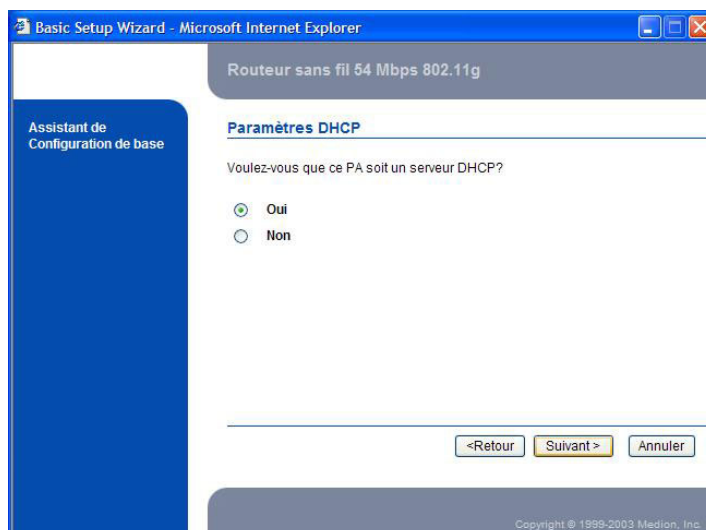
Basic Setup Wizard - Microsoft Internet Explorer

Routeur sans fil 54 Mbps 802.11g

Assistant de Configuration de base

Paramètres DHCP

Voulez-vous que ce PA soit un serveur DHCP?

Oui

Non

<Retour

Suivant >

Annuler

Copyright © 1999-2003 Medion, Inc.